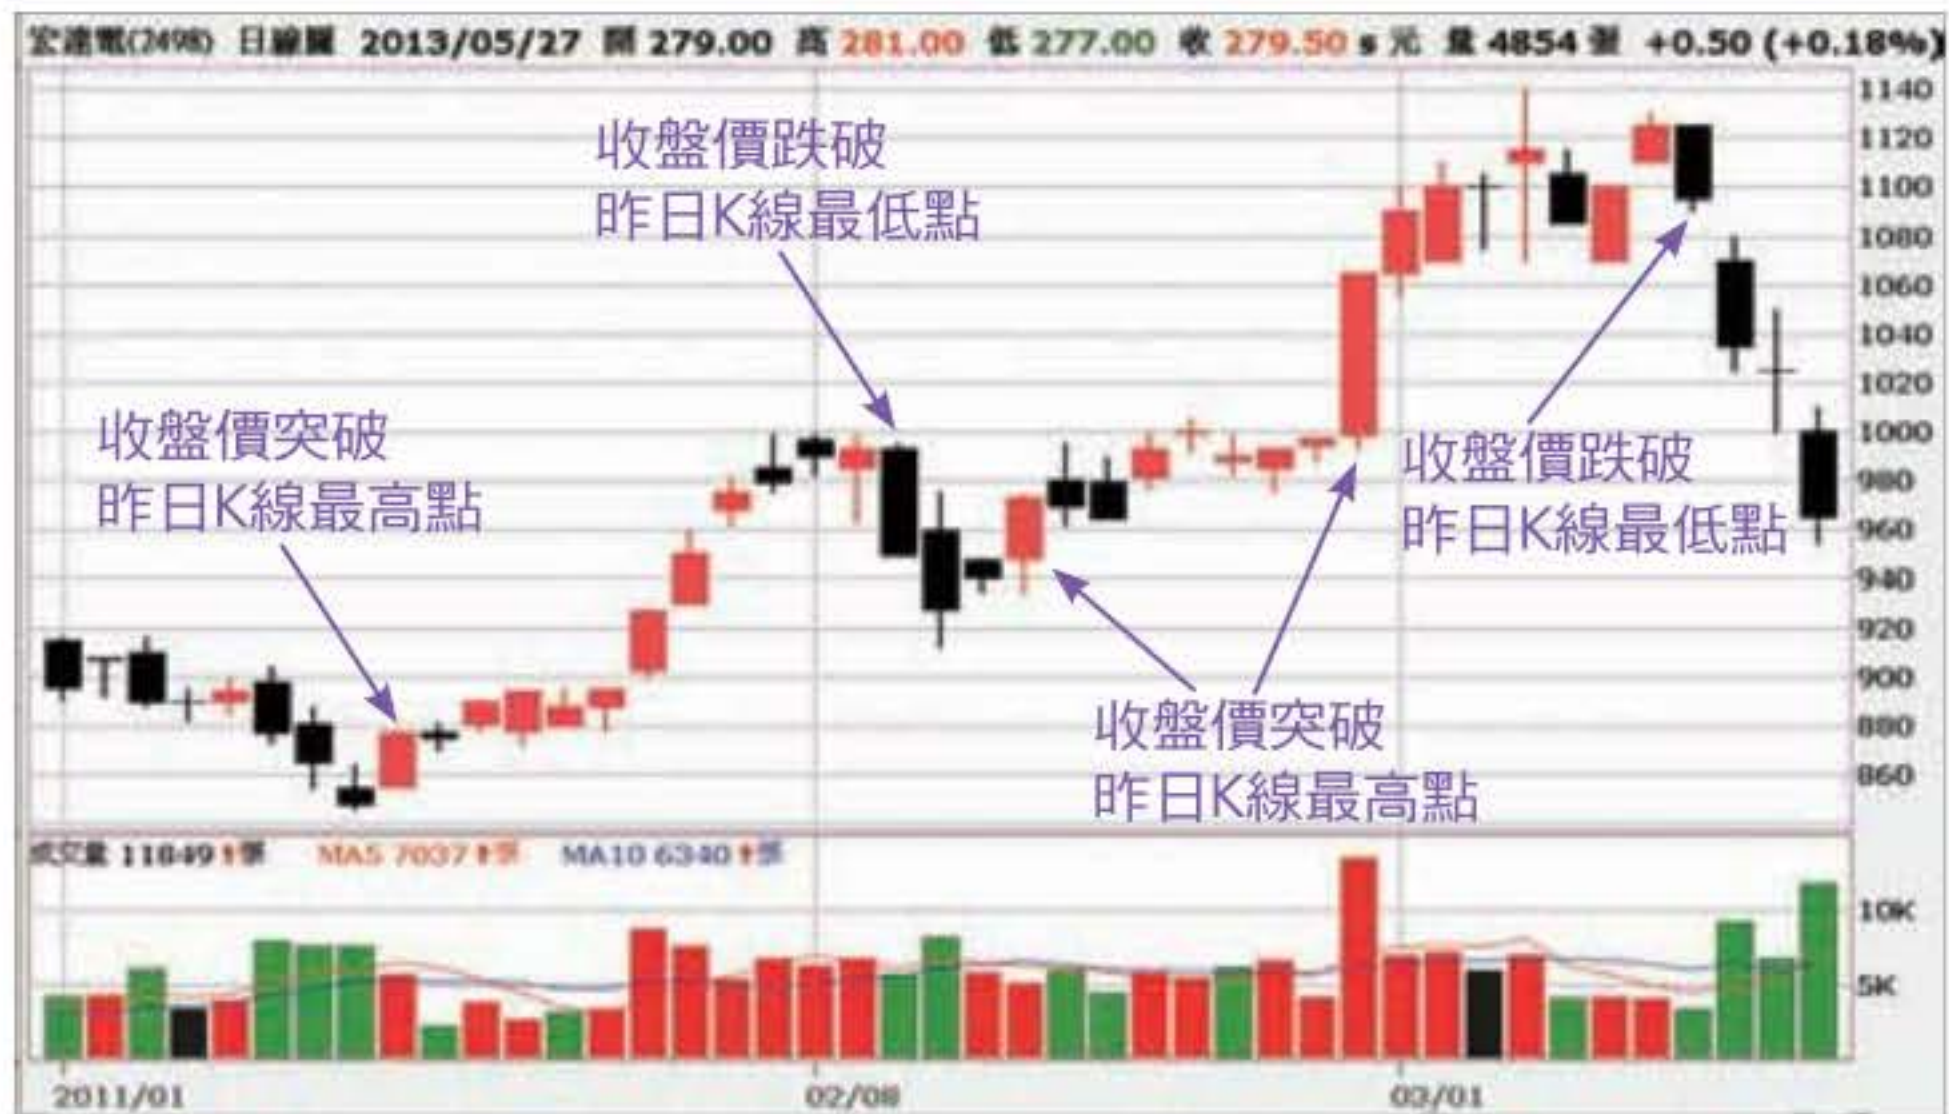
宏達電(2498) 日線圖 2013/05/27 開 279.00 高 281.00 低 277.00 收 279.50 s 元 量 4854 張 +0.50 (+0.18%)

收盤價跌破
昨日K線最低點

收盤價突破
昨日K線最高點

收盤價跌破
昨日K線最低點

收盤價突破
昨日K線最高點

1140
1120
1100
1080
1060
1040
1020
1000
980
960
940
920
900
880
860

成交量 11849 張 MA5 7037 張 MA10 6340 張

10K
5K

2011/01
02/08
03/01